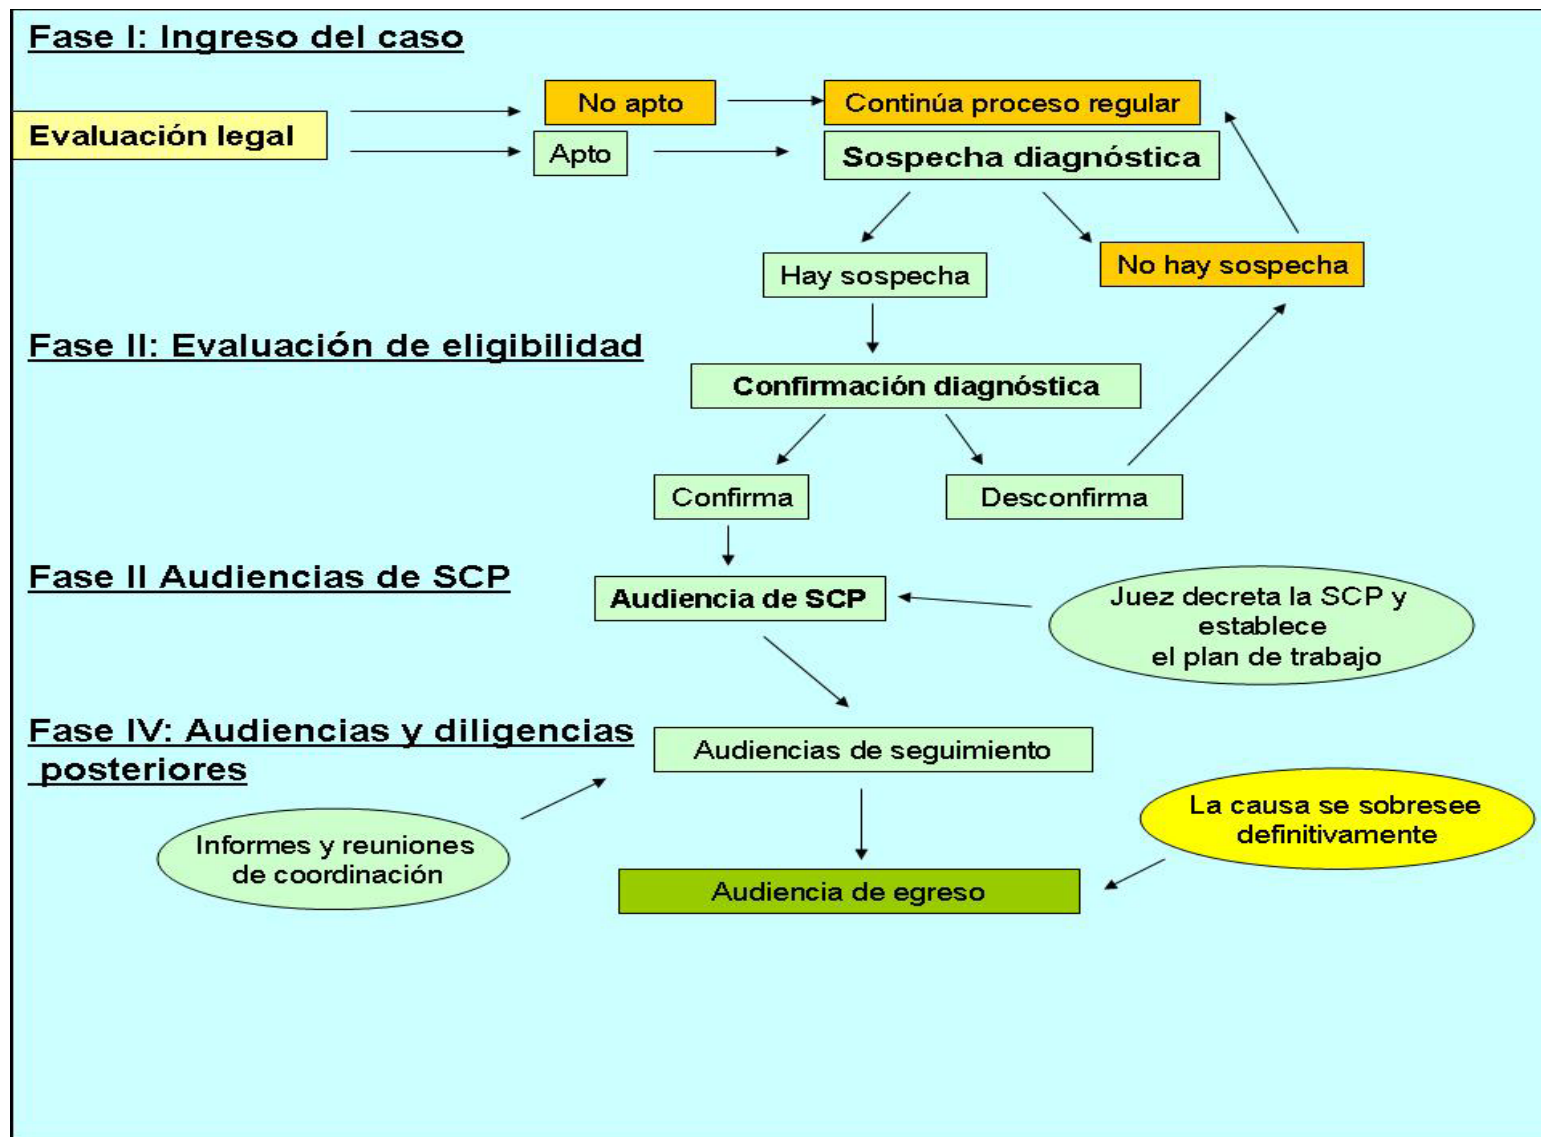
Fase I: Ingreso del caso

Evaluación legal

No apto

Continúa proceso regular

Apto

Sospecha diagnóstica

Hay sospecha

No hay sospecha

Fase II: Evaluación de eligibilidad

Confirmación diagnóstica

Confirma

Desconfirma

Fase II Audiencias de SCP

Audiencia de SCP

Juez decreta la SCP y establece el plan de trabajo

Fase IV: Audiencias y diligencias posteriores

Audiencias de seguimiento

Informes y reuniones de coordinación

La causa se sobresee definitivamente

Audiencia de egreso